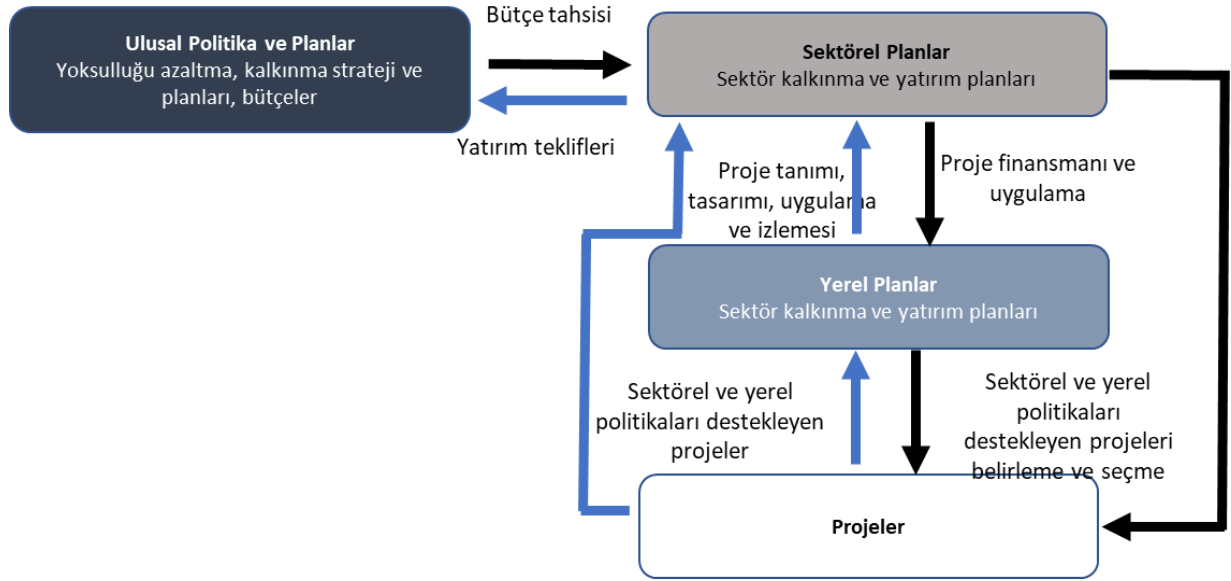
Ulusal Politika ve Planlar
Yoksulluğu azaltma, kalkınma strateji ve planları, bütçeler

Bütçe tahsisi

Yatırım teklifleri

Sektörel Planlar
Sektör kalkınma ve yatırım planları

Proje tanımı, tasarımı, uygulama ve izlemesi

Proje finansmanı ve uygulama

Yerel Planlar
Sektör kalkınma ve yatırım planları

Sektörel ve yerel politikaları destekleyen projeler

Sektörel ve yerel politikaları destekleyen projeleri belirleme ve seçme

Projeler